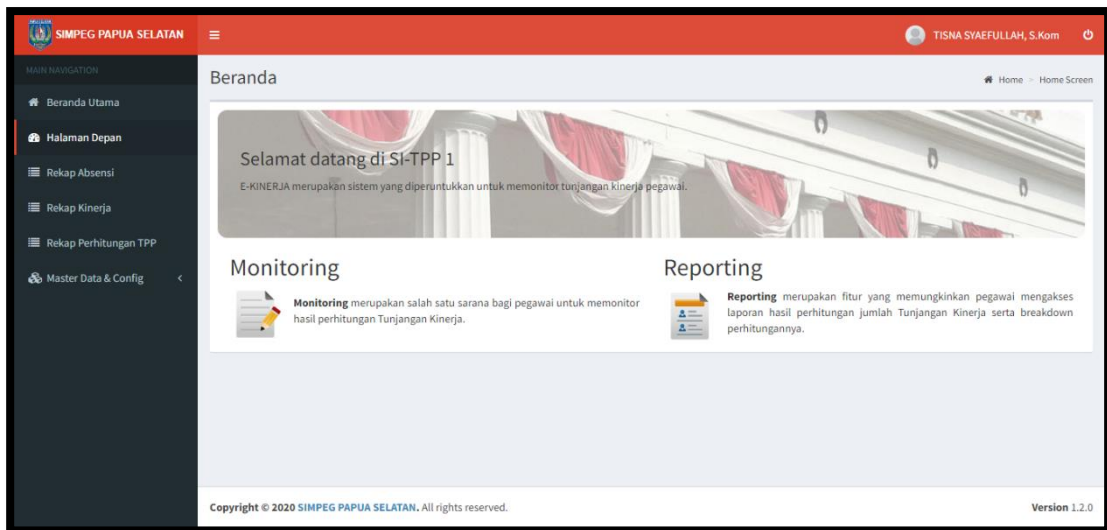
SIMPEG PAPUA SELATAN

TISNA SYAEFULLAH, S.Kom

MAIN NAVIGATION

Beranda Utama

Halaman Depan

Rekap Absensi

Rekap Kinerja

Rekap Perhitungan TPP

Master Data & Config

Beranda

Home > Home Screen

Selamat datang di SI-TPP 1

E-KINERJA merupakan sistem yang diperuntukkan untuk memonitor tunjangan kinerja pegawai.

Monitoring

**Monitoring** merupakan salah satu sarana bagi pegawai untuk memonitor hasil perhitungan Tunjangan Kinerja.

Reporting

**Reporting** merupakan fitur yang memungkinkan pegawai mengakses laporan hasil perhitungan jumlah Tunjangan Kinerja serta breakdown perhitungannya.

Copyright © 2020 SIMPEG PAPUA SELATAN. All rights reserved.

Version 1.2.0